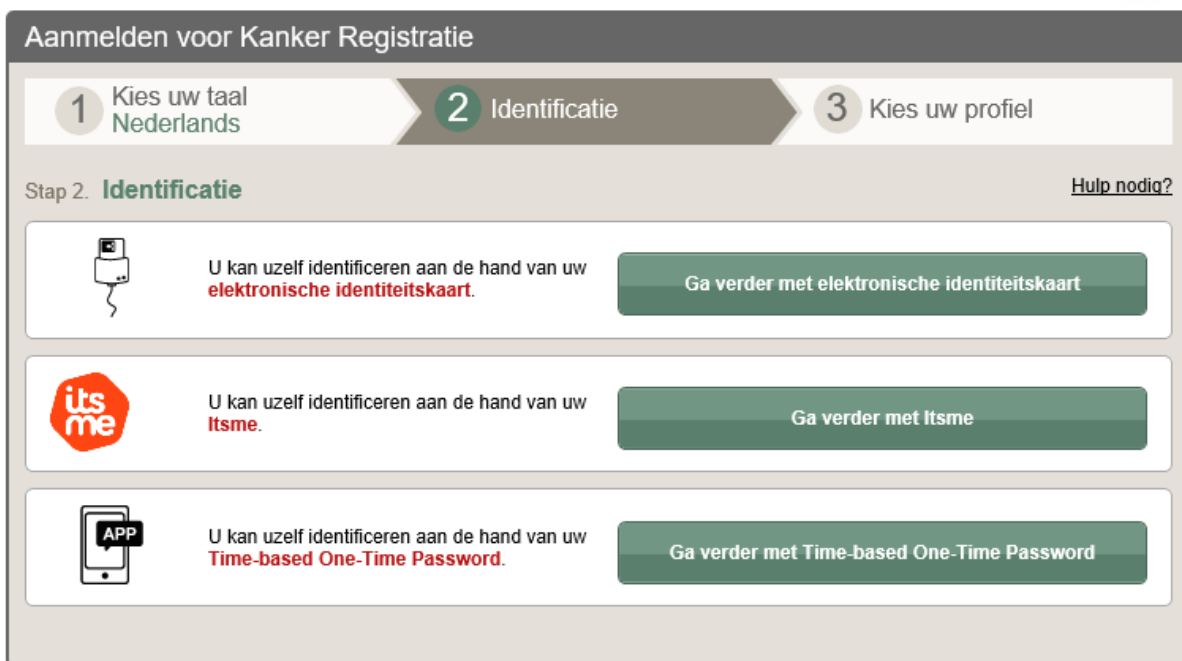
Aanmelden voor Kanker Registratie

1 Kies uw taal Nederlands

2 Identificatie

3 Kies uw profiel

Stap 2. Identificatie

Hulp nodig?

U kan uzelf identificeren aan de hand van uw elektronische identiteitskaart.

Ga verder met elektronische identiteitskaart

its me

U kan uzelf identificeren aan de hand van uw Itsme.

Ga verder met Itsme

APP

U kan uzelf identificeren aan de hand van uw Time-based One-Time Password.

Ga verder met Time-based One-Time Password